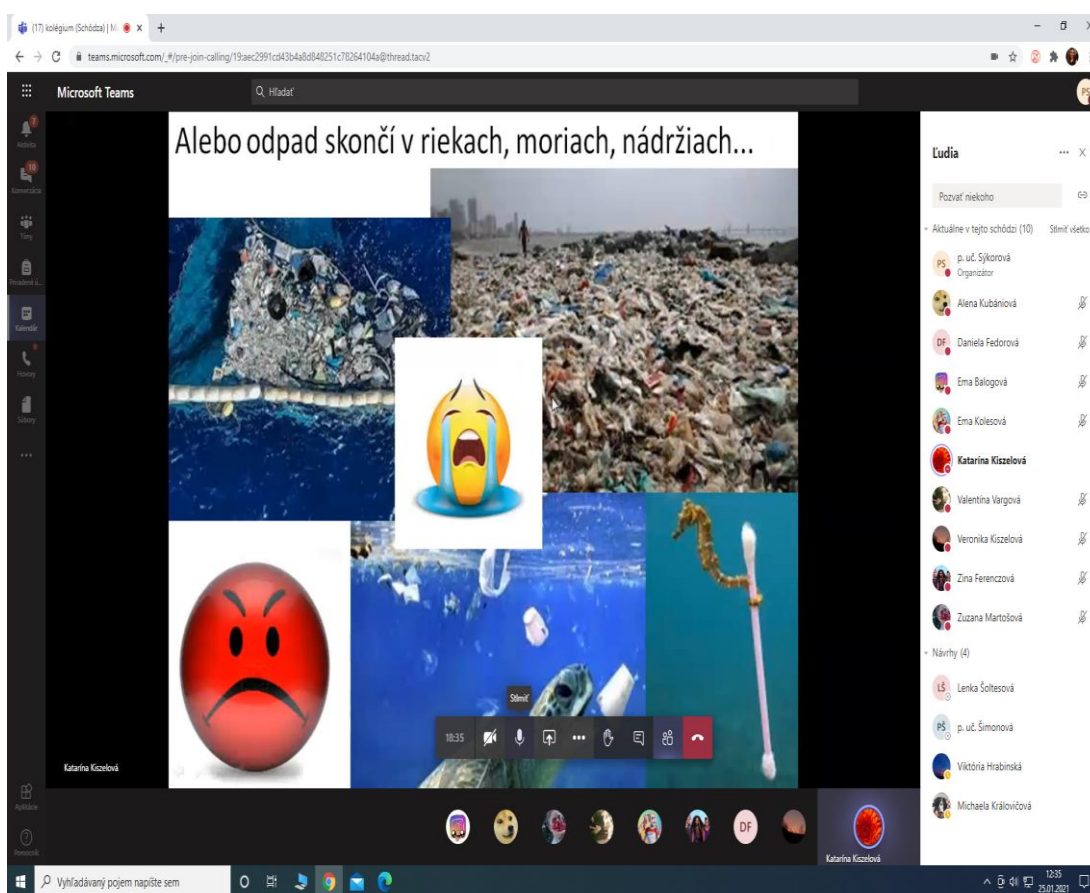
(17) kolégium (Schôdza) | M ● ×  +

teams.microsoft.com/_#/pre-join-calling/19:aec2991cd43b4a8d848251c78264104a@thread.tacv2

Microsoft Teams

Hľadať

Aktivita

Konverzácia

Tímy

Priradené ú...

Kalendár

Hovory

Súbory

...

Aplikácie

Pomocník

Alebo odpad skončí v riekach, moriach, nádržiach...

Katarína Kiszelová

18:35

Stlmiť

Ľudia

Pozvať niekoho

Aktuálne v tejto schôdzi (10)

Stlmiť všetko

PS p. uč. Sýkorová
Organizátor

Alena Kubániová

DF Daniela Fedorová

Ema Balogová

Ema Kolesová

Katarína Kiszelová

Valentína Vargová

Veronika Kiszelová

Zina Ferenczová

Zuzana Martošová

Návrhy (4)

LŠ Lenka Šoltesová

PŠ p. uč. Šimonová

Viktória Hrabinská

Michaela Královičová

DF

Katarína Kiszelová

Vyhľadávaný pojem napíšte sem

12:35
25.01.2021